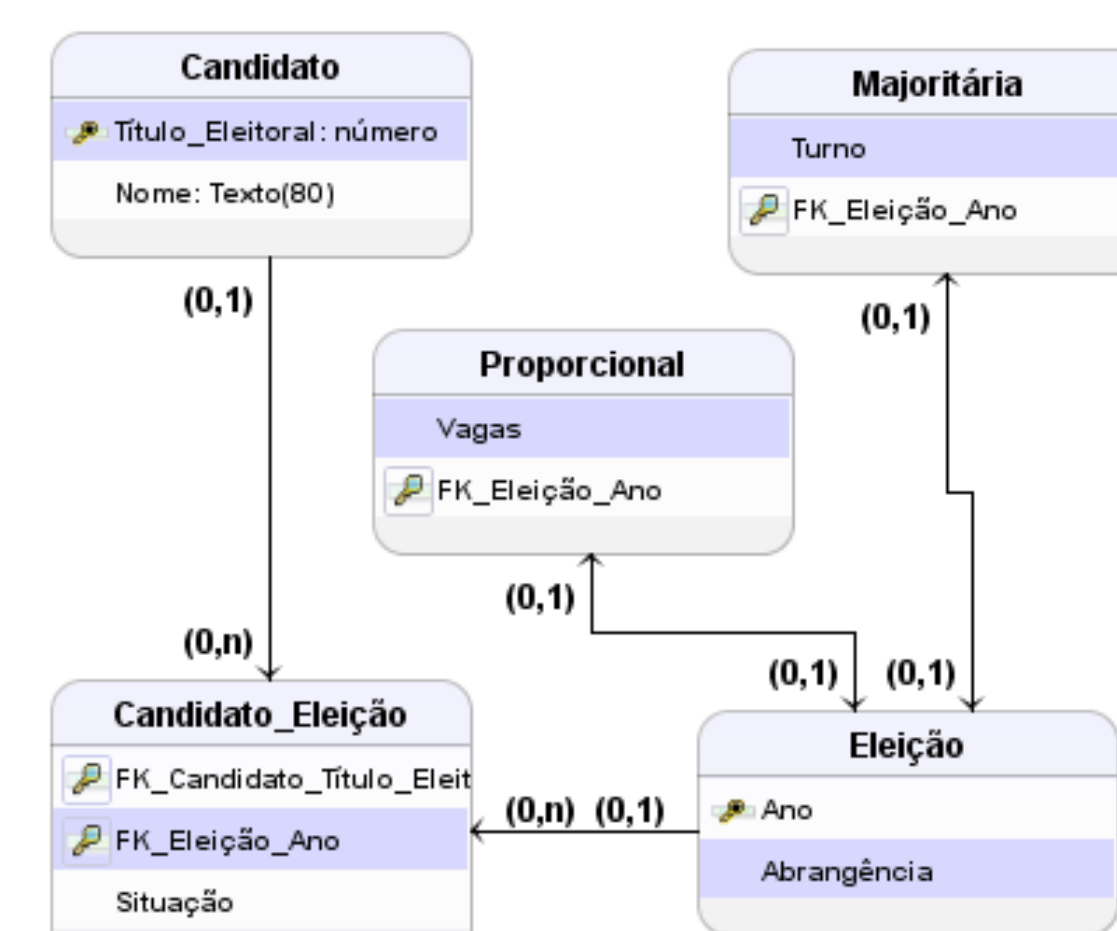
Candidato
Título_Eleitoral: número
Nome: Texto(80)

Majoritária
Turno
FK_Eleição_Ano

(0,1)

(0,1)

Proporcional
Vagas
FK_Eleição_Ano

(0,1)

(0,n)

(0,1) (0,1)

Candidato_Eleição
FK_Candidato_Título_Eleit
FK_Eleição_Ano
Situação

(0,n) (0,1)

Eleição
Ano
Abrangência